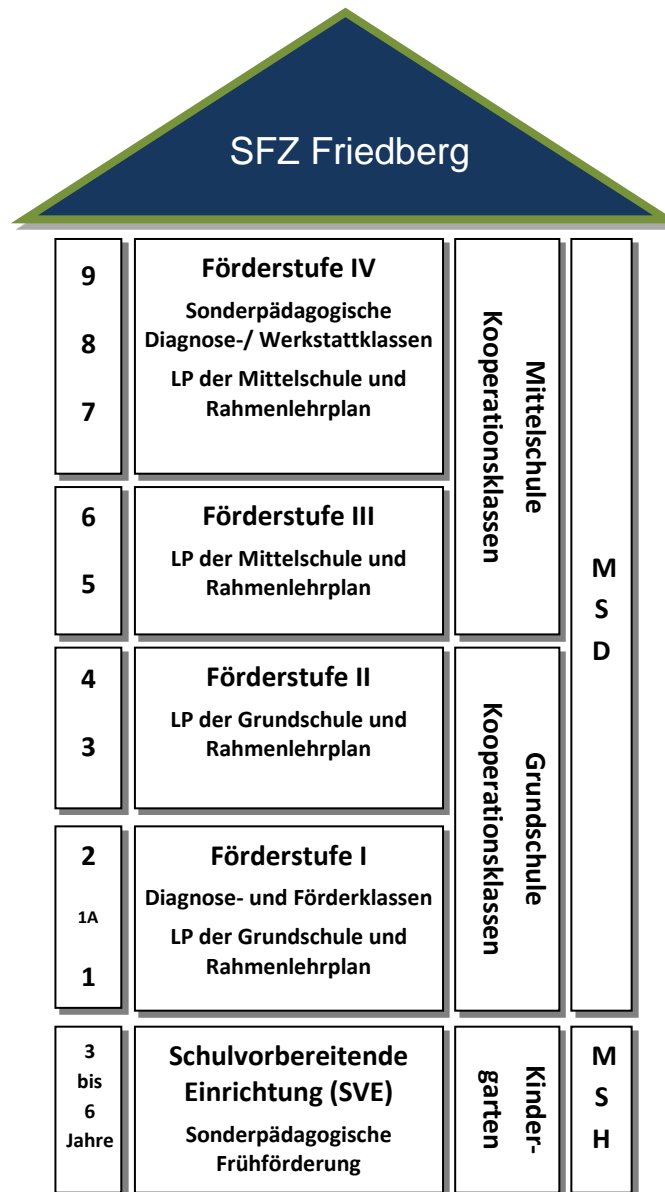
SFZ Friedberg

9

8

7

Förderstufe IV

Sonderpädagogische Diagnose-/ Werkstattklassen

LP der Mittelschule und Rahmenlehrplan

6

5

Förderstufe III

LP der Mittelschule und Rahmenlehrplan

Mittelschule Kooperationsklassen

M S D

4

3

Förderstufe II

LP der Grundschule und Rahmenlehrplan

2

1A

1

Förderstufe I

Diagnose- und Förderklassen

LP der Grundschule und Rahmenlehrplan

Grundschule Kooperationsklassen

3 bis 6 Jahre

Schulvorbereitende Einrichtung (SVE)

Sonderpädagogische Frühförderung

Kindergarten

M S H